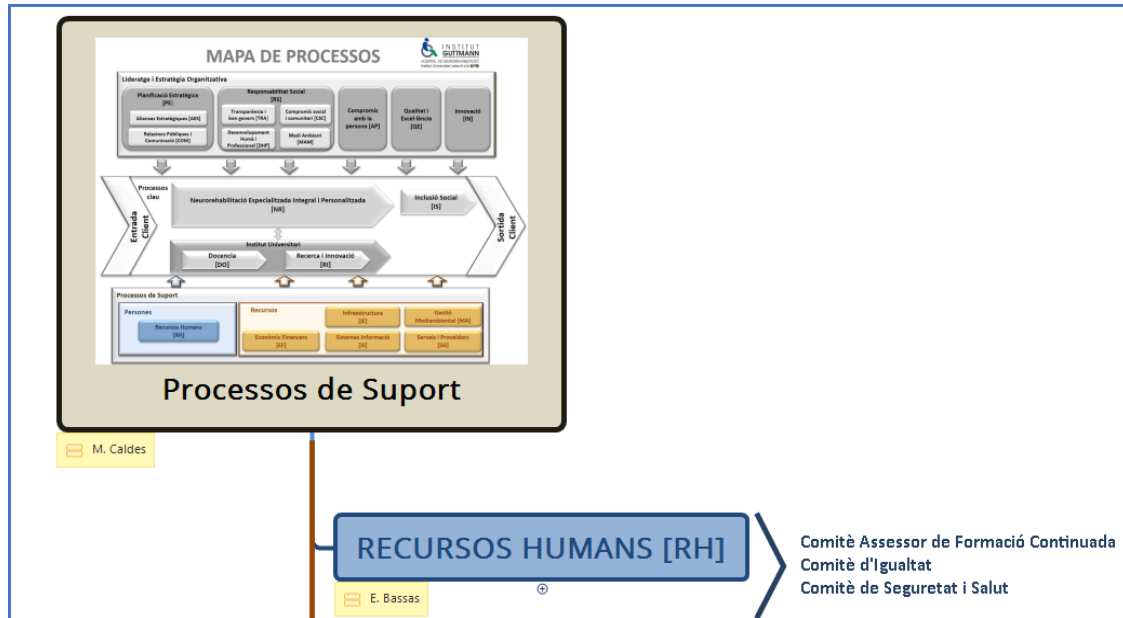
MAPA DE PROCESSOS

INSTITUT GUTTMANN
HOSPITAL DE NEUROREHABILITACIÓ
Institut Universitari adscrit a la UAB

Lideratge i Estratègia Organitzativa

Planificació Estratègica [PE]

Aliances Estratègiques [AES]

Relacions Públiques i Comunicació [COM]

Responsabilitat Social [RS]

Transparència i bon govern [TRA]

Compromís social i comunitari [CSC]

Desenvolupament Humà i Professional [DHP]

Medi Ambient [MAM]

Compromís amb la persona [AP]

Qualitat i Excel·lència [QE]

Innovació [IN]

Entrada Client

Processos clau

Neurorehabilitació Especialitzada Integral i Personalitzada [NR]

Inclusió Social [IS]

Sortida Client

Institut Universitari

Docencia [DO]

Recerca i Innovació [RI]

Processos de Suport

Persones

Recursos Humans [RH]

Recursos

Infraestructura [IE]

Gestió Mediambiental [MA]

Econòmic Financera [EF]

Sistemes Informació [SI]

Serveis i Proveïdors [SG]

Processos de Suport

M. Caldes

RECURSOS HUMANS [RH]

E. Bassas

Comitè Assessor de Formació Continuada
Comitè d'Igualtat
Comitè de Seguretat i Salut